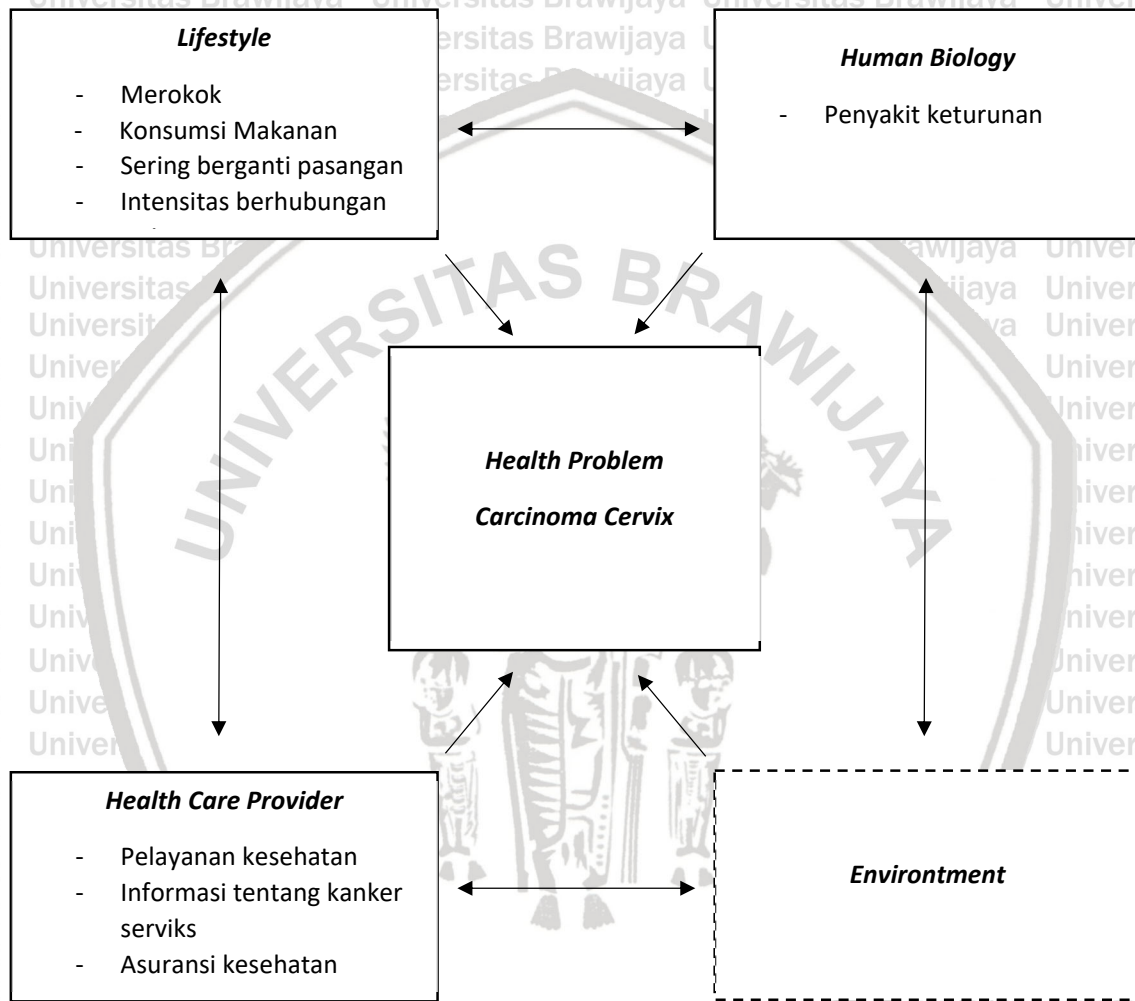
Lifestyle

- Merokok
- Konsumsi Makanan
- Sering berganti pasangan
- Intensitas berhubungan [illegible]

Human Biology

- Penyakit keturunan

Health Problem

Carcinoma Cervix

Health Care Provider

- Pelayanan kesehatan
- Informasi tentang kanker serviks
- Asuransi kesehatan

Environtment

UNIVERSITAS BRAWIJAYA

Universitas Brawijaya Universitas Brawijaya Universitas Brawijaya